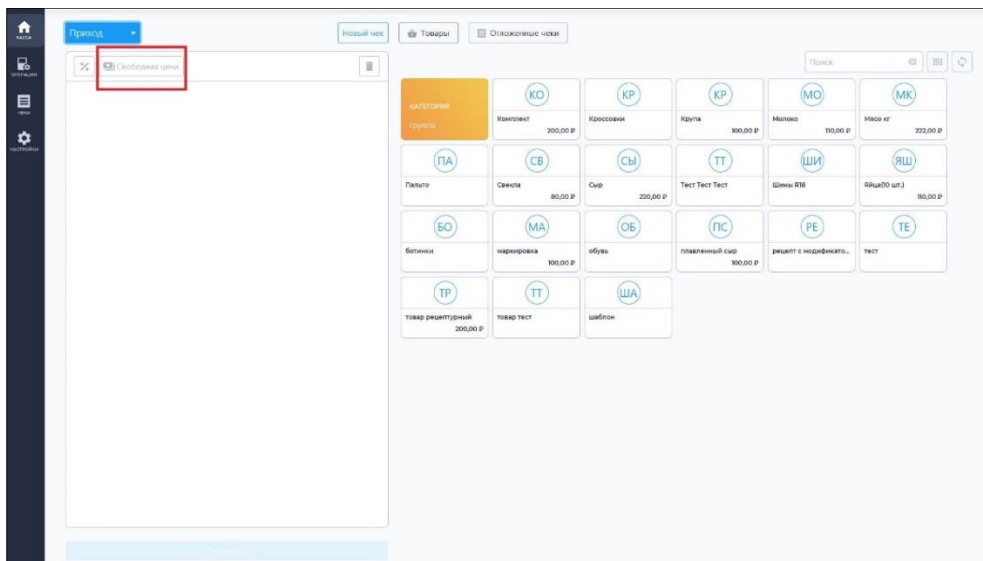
КАССА
ОПЕРАЦИИ
ЧЕКИ
НАСТРОЙКИ

Приход

Новый чек
Товары
Отложенные чеки

%
Свободная цена

Поиск

КАТЕГОРИЯ
группа

КО
Комплект
200,00 ₽

КР
Кроссовки

КР
Крупа
100,00 ₽

МО
Молоко
110,00 ₽

МК
Мясо кг
222,00 ₽

ПА
Пальто

СВ
Свекла
80,00 ₽

СЫ
Сыр
220,00 ₽

ТТ
Тест Тест Тест

ШИ
Шины R18

ЯШ
Яйца(10 шт.)
90,00 ₽

БО
ботинки

МА
маркировка
100,00 ₽

ОБ
обувь

ПС
плавленный сыр
100,00 ₽

РЕ
рецепт с модификато...

ТЕ
тест

ТР
товар рецептурный
200,00 ₽

ТТ
товар тест

ША
шаблон

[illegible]